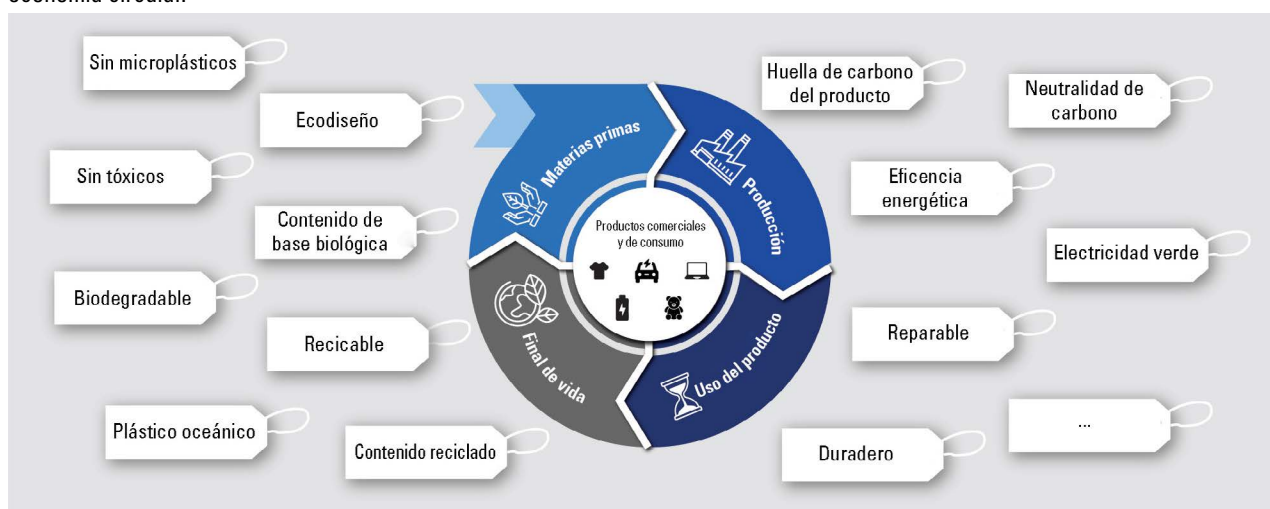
economía circular.

Sin microplásticos

Ecodiseño

Sin tóxicos

Contenido de base biológica

Biodegradable

Recicable

Plástico oceánico

Contenido reciclado

Materias primas

Producción

Uso del producto

Final de vida

Productos comerciales y de consumo

Huella de carbono del producto

Neutralidad de carbono

Eficencia energética

Electricidad verde

Reparable

Duradero

...